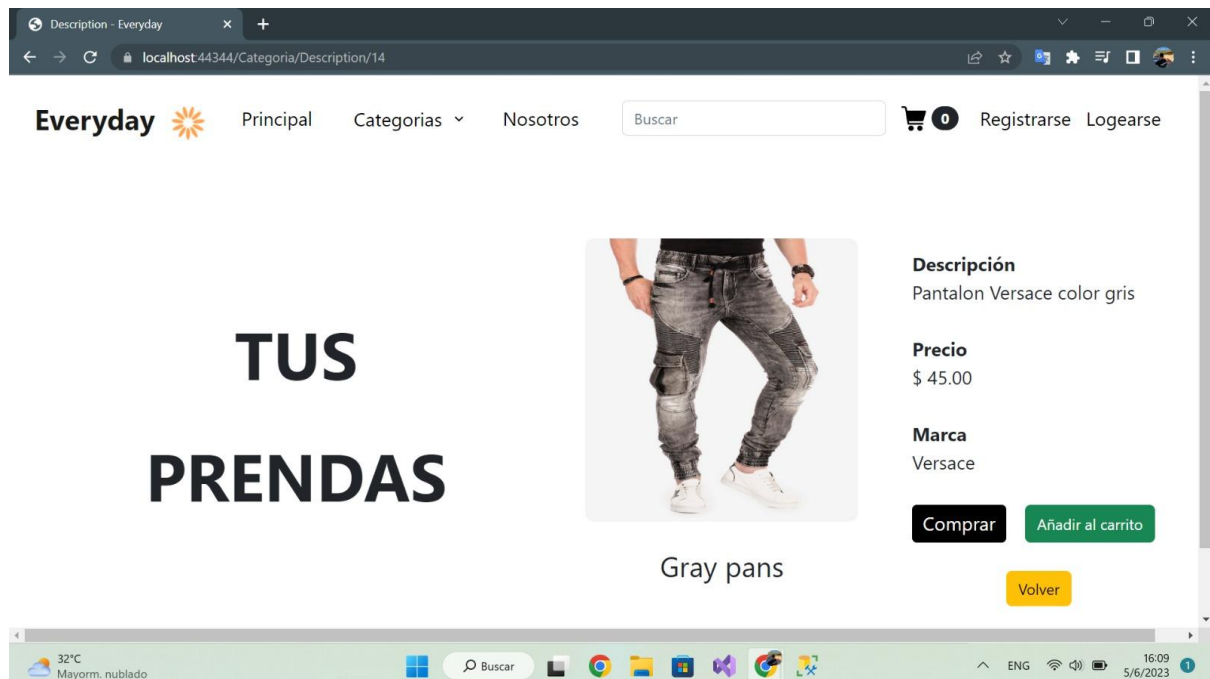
Description - Everyday

localhost:44344/Categoria/Description/14

Everyday

Principal

Categorias

Nosotros

Buscar

0

Registrarse

Logearse

TUS

PRENDAS

Gray pans

Descripción
Pantalon Versace color gris

Precio
$ 45.00

Marca
Versace

Comprar

Añadir al carrito

Volver

32°C
Mayorm. nublado

Buscar

ENG

16:09
5/6/2023

1